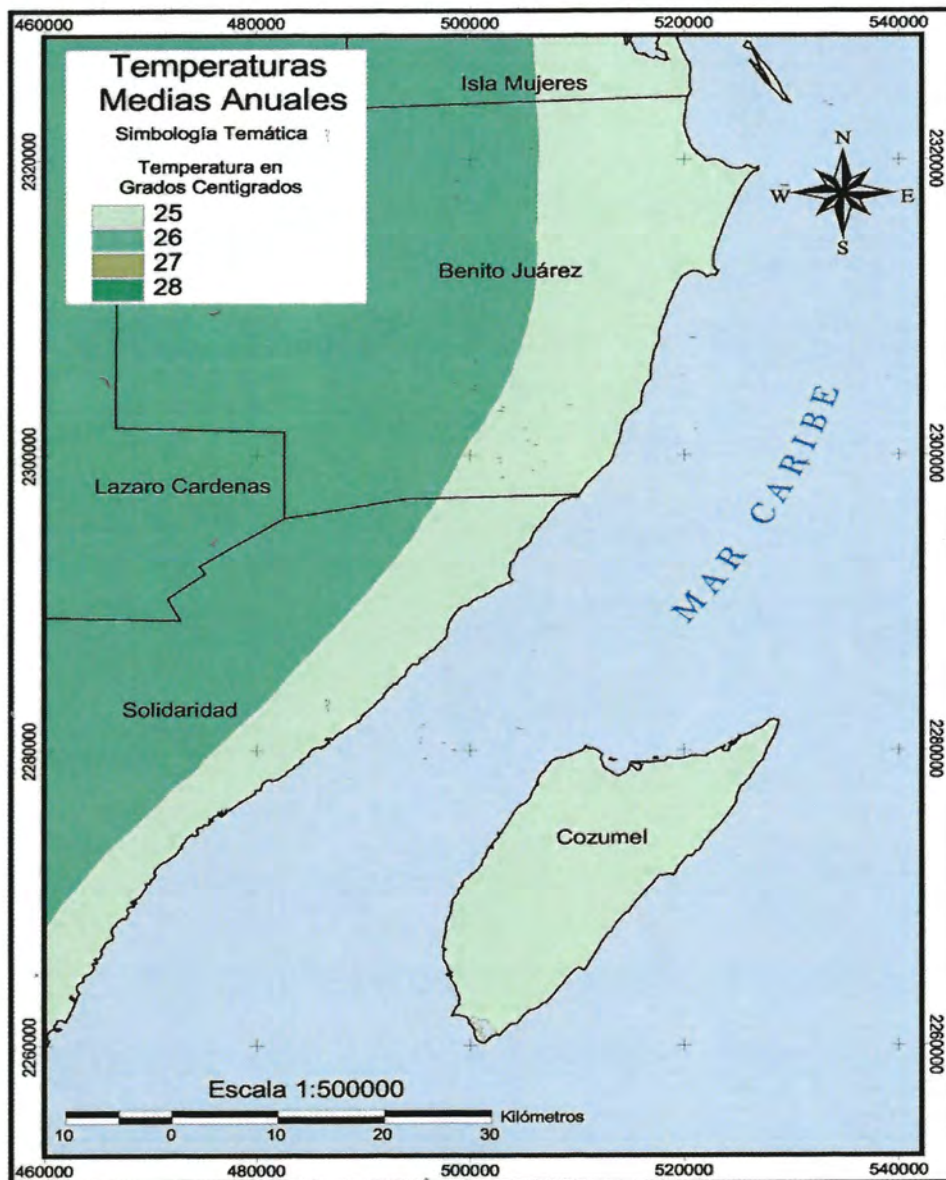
460000 480000 500000 520000 540000

Temperaturas Medias Anuales
Simbología Temática

Temperatura en Grados Centigrados
25
26
27
28

Isla Mujeres

2320000 2320000

N
W E
S

Benito Juárez

2300000 2300000

MAR CARIBE

Lazaro Cardenas

Solidaridad

2280000 2280000

Cozumel

2260000 2260000

Escala 1:500000
Kilómetros
10 0 10 20 30

460000 480000 500000 520000 540000